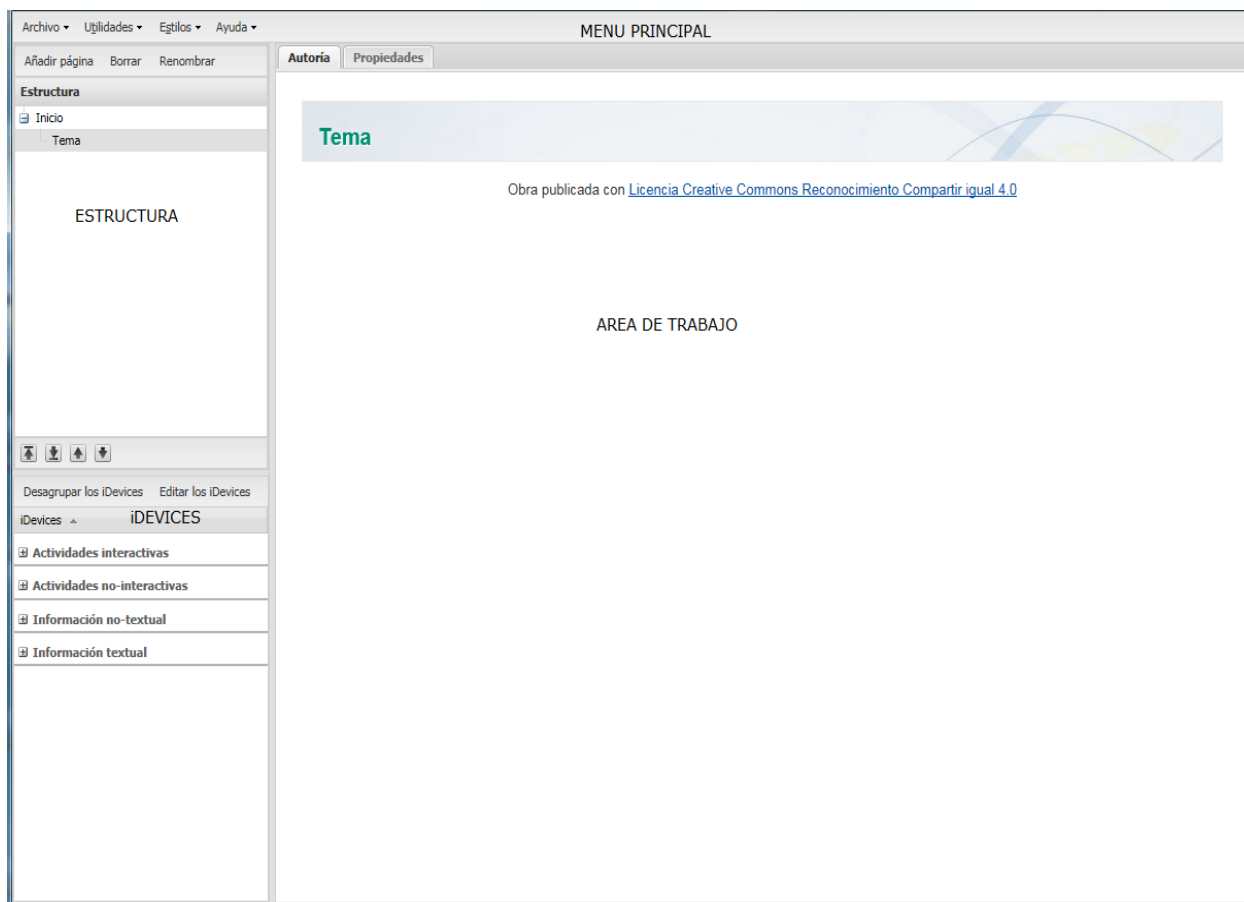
Archivo ▾ Utilidades ▾ Estilos ▾ Ayuda ▾

MENU PRINCIPAL

Añadir página Borrar Renombrar

Estructura

Inicio

Tema

ESTRUCTURA

Desagrupar los iDevices Editar los iDevices

iDevices

iDEVICES

Actividades interactivas

Actividades no-interactivas

Información no-textual

Información textual

Autoría Propiedades

Tema

Obra publicada con Licencia Creative Commons Reconocimiento Compartir igual 4.0

AREA DE TRABAJO